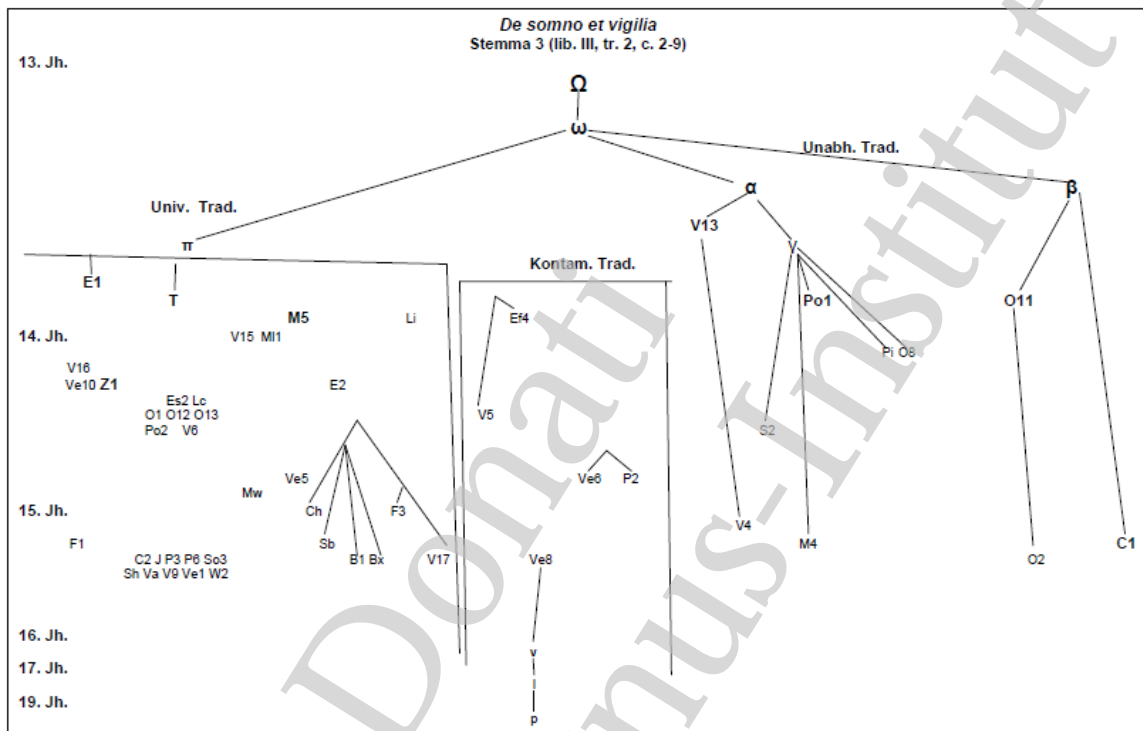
De somno et vigilia
Stemma 3 (lib. III, tr. 2, c. 2-9)

13. Jh.

Ω
ω
Unabh. Trad.
α
β
Univ. Trad.
V13
π
γ
Kontam. Trad.
E1
T
Po1
O11
M5
Li
Ef4
14. Jh.
V15 Ml1
Pi O8
V16
Ve10 Z1
E2
Es2 Lc
O1 O12 O13
V5
Po2 V6
S2
Ve6 P2
Ve5
Mw
15. Jh.
Ch
F3
V4
M4
O2
C1
F1
Sb
C2 J P3 P6 So3
B1 Bx
V17
Ve8
Sh Va V9 Ve1 W2
16. Jh.
v
17. Jh.
19. Jh.
p

Donatus-Institut